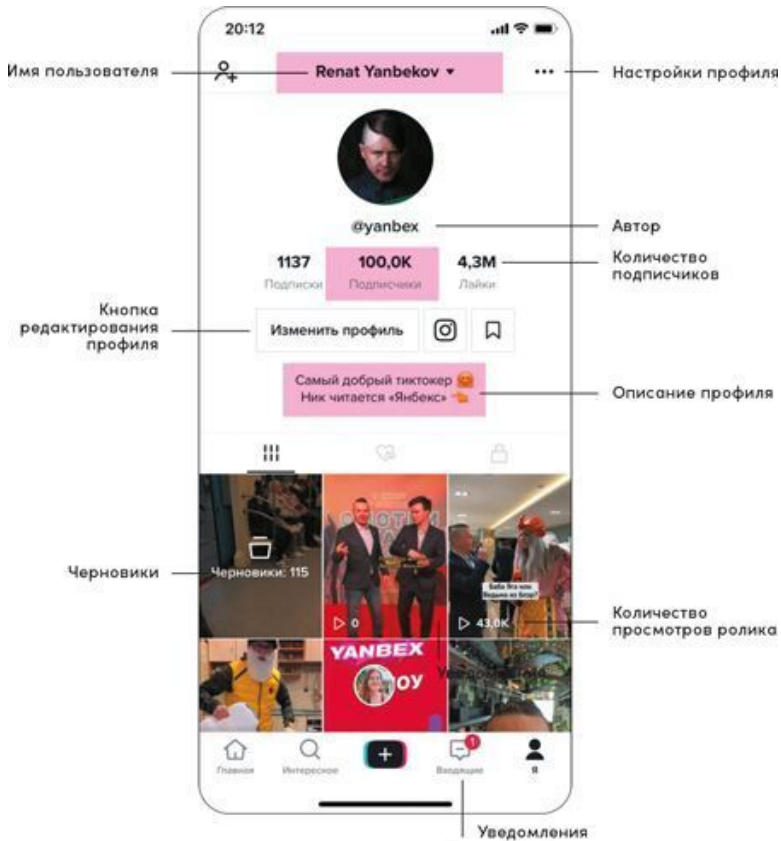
20:12

Имя пользователя

Renat Yanbekov ▾

Настройки профиля

@yanbex

Автор

1137
Подписки

100,0K
Подписчики

4,3M
Лайки

Количество подписчиков

Кнопка редактирования профиля

Изменить профиль

Самый добрый тиктокер 🤗
Ник читается «Янбекс» 👈

Описание профиля

Черновики

Черновики: 115

▷ 0

▷ 43,0K

Количество просмотров ролика

YANBEX

ОУ

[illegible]

Главная

Интересное

+

1

Входящие

Я

Уведомления